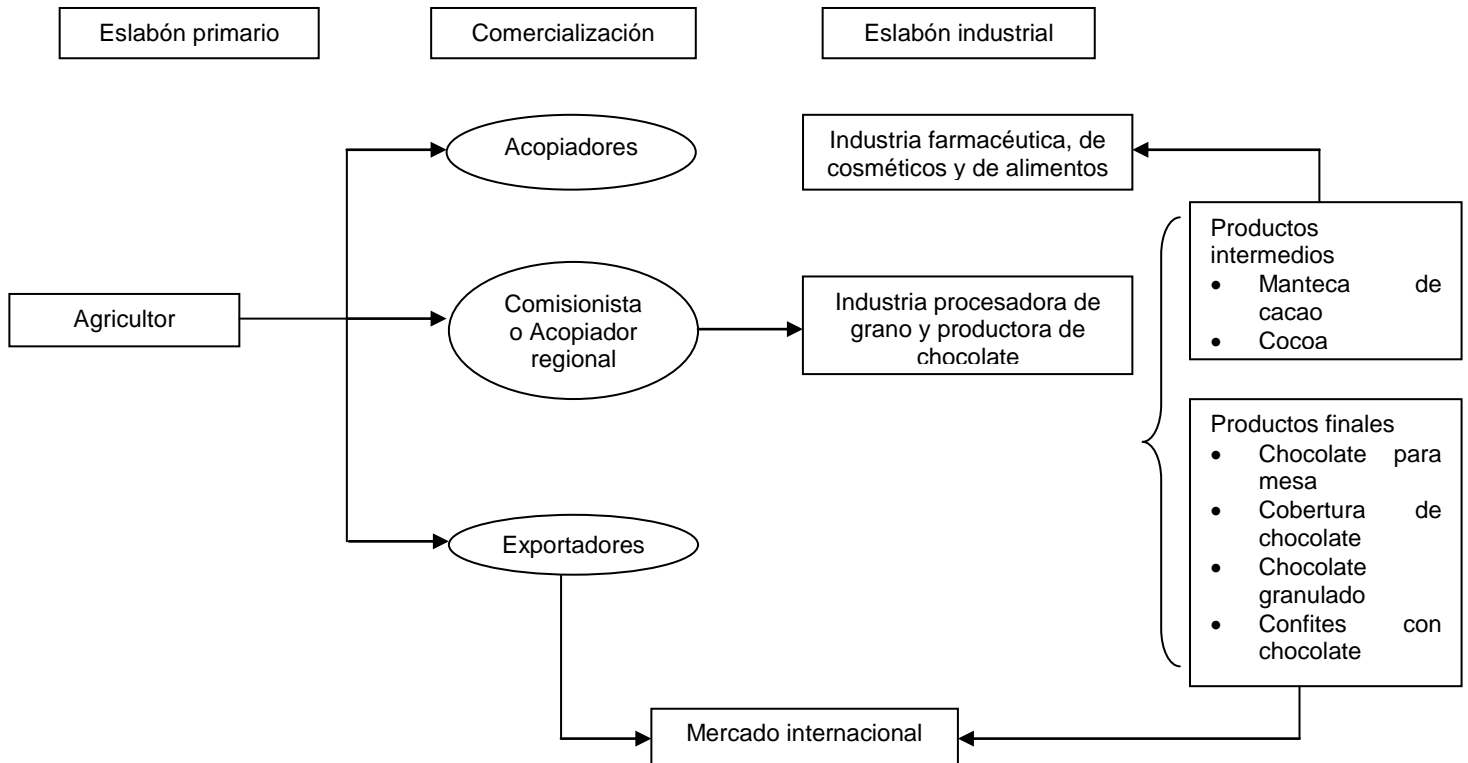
Eslabón primario

Comercialización

Eslabón industrial

Acopiadores

Industria farmacéutica, de cosméticos y de alimentos

Productos intermedios
- Manteca de cacao
- Cocoa

Agricultor

Comisionista o Acopiador regional

Industria procesadora de grano y productora de chocolate

Productos finales
- Chocolate para mesa
- Cobertura de chocolate
- Chocolate granulado
- Confites con chocolate

Exportadores

Mercado internacional